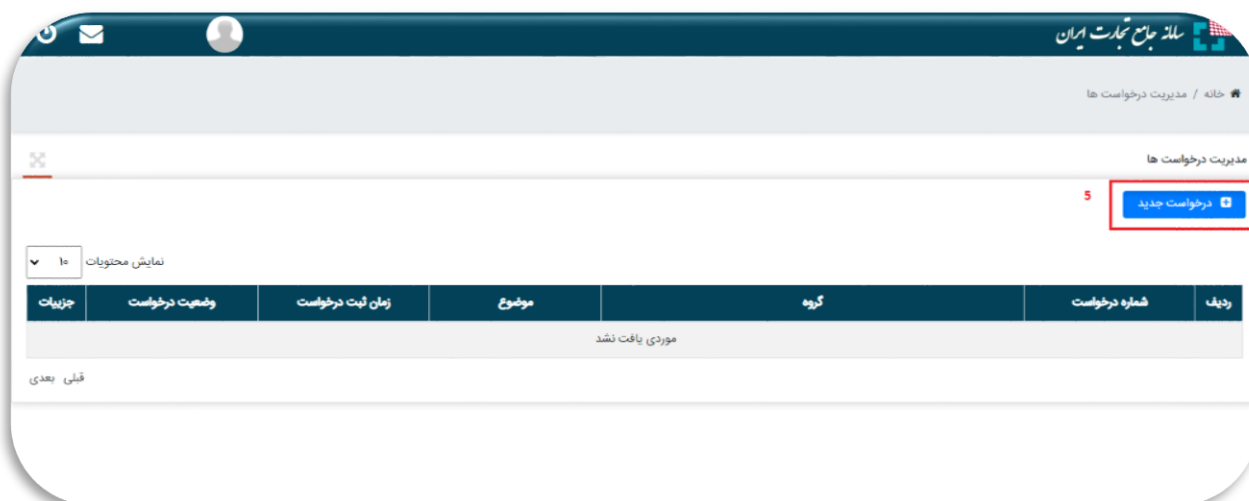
سامانه جامع تجارت ایران

خانه / مدیریت درخواست ها

مدیریت درخواست ها

5

درخواست جدید

نمایش محتویات ۱۰

| ردیف | شماره درخواست | گروه | موضوع | زمان ثبت درخواست | وضعیت درخواست | جزییات |
|---|---|---|---|---|---|---|
| موردی یافت نشد | | | | | | |

قبلی بعدی